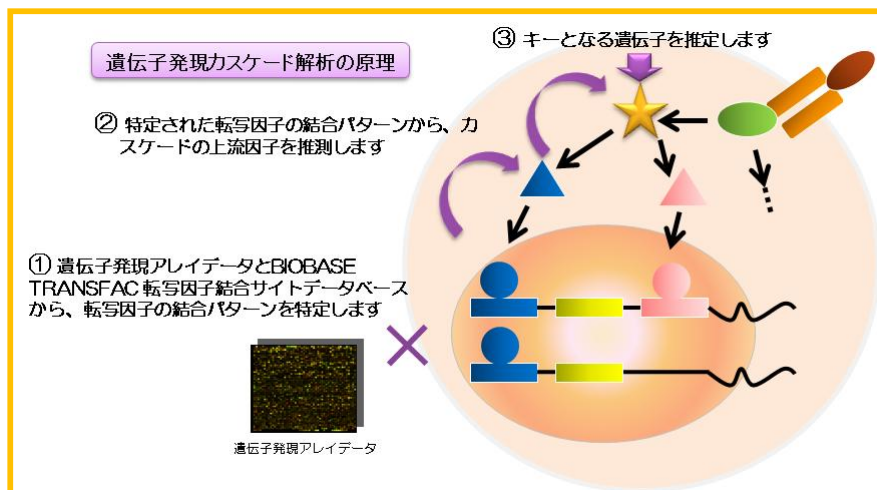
遺伝子発現カスケード解析の原理

③ キーとなる遺伝子を推定します

② 特定された転写因子の結合パターンから、カスケードの上流因子を推測します

① 遺伝子発現アレイデータとBIOBASE TRANSFAC 転写因子結合サイトデータベースから、転写因子の結合パターンを特定します

遺伝子発現アレイデータ